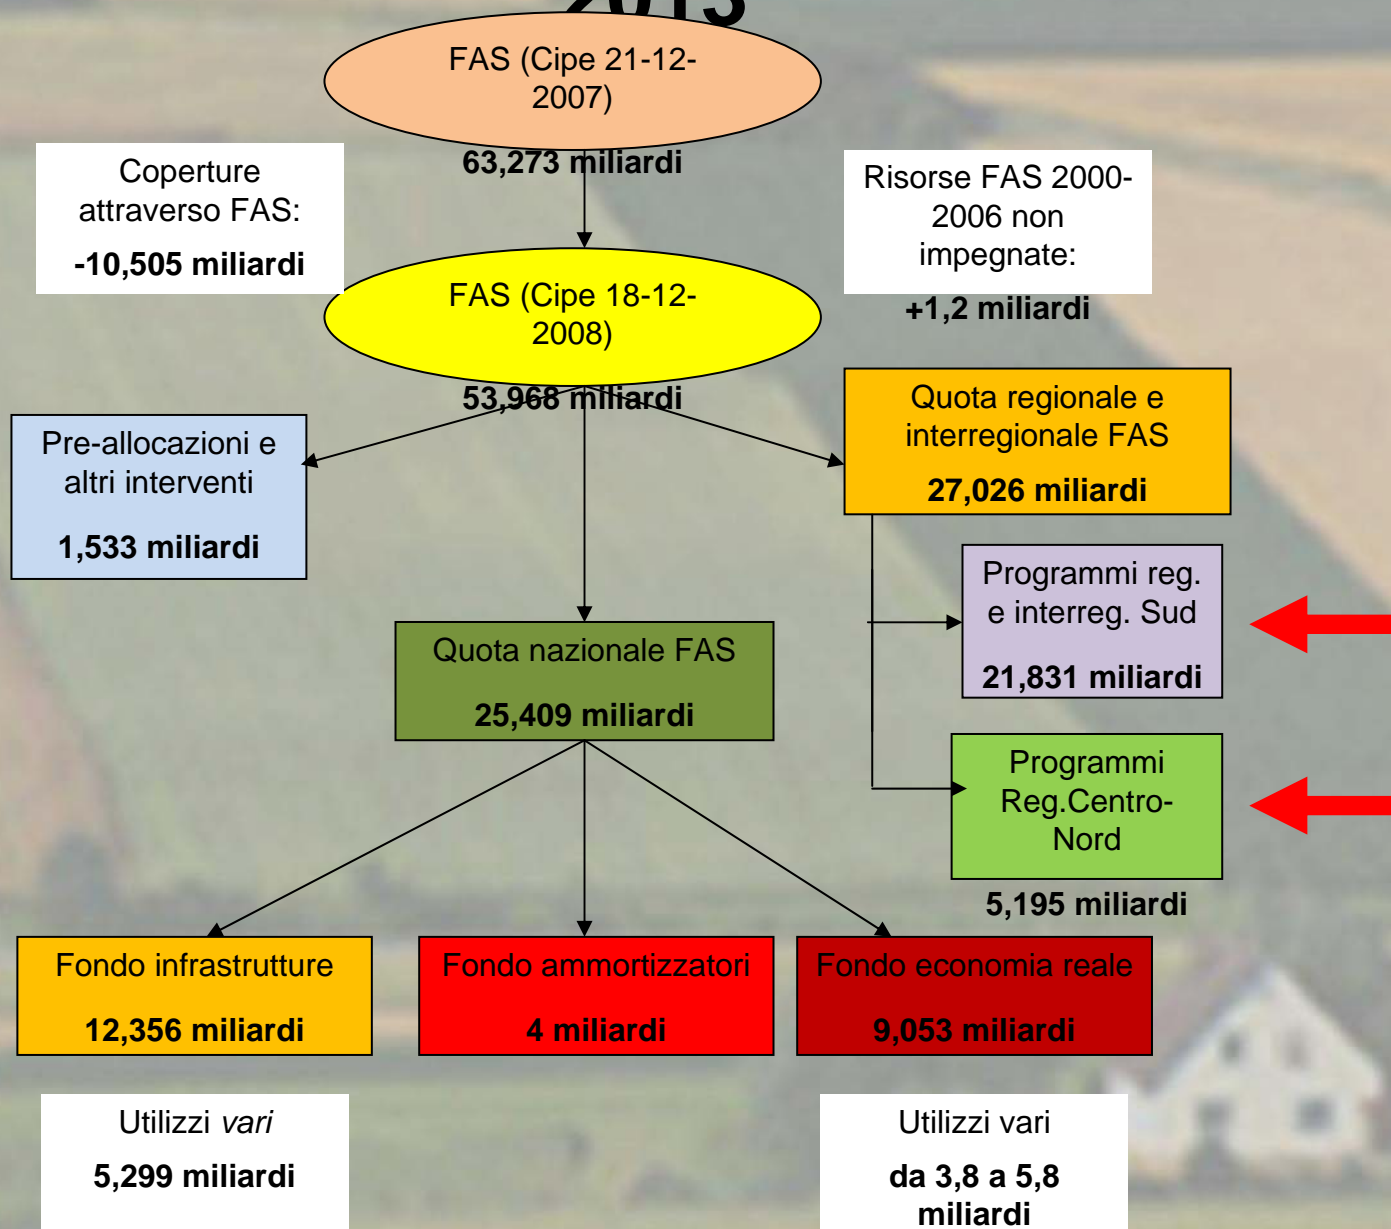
FAS (Cipe 21-12-2007)

63,273 miliardi

Coperture attraverso FAS:

-10,505 miliardi

Risorse FAS 2000-2006 non impegnate:

+1,2 miliardi

FAS (Cipe 18-12-2008)

53,968 miliardi

Pre-allocazioni e altri interventi

1,533 miliardi

Quota regionale e interregionale FAS

27,026 miliardi

Programmi reg. e interreg. Sud

21,831 miliardi

Quota nazionale FAS

25,409 miliardi

Programmi Reg.Centro-Nord

5,195 miliardi

Fondo infrastrutture

12,356 miliardi

Fondo ammortizzatori

4 miliardi

Fondo economia reale

9,053 miliardi

Utilizzi *vari*

5,299 miliardi

Utilizzi vari

da 3,8 a 5,8 miliardi